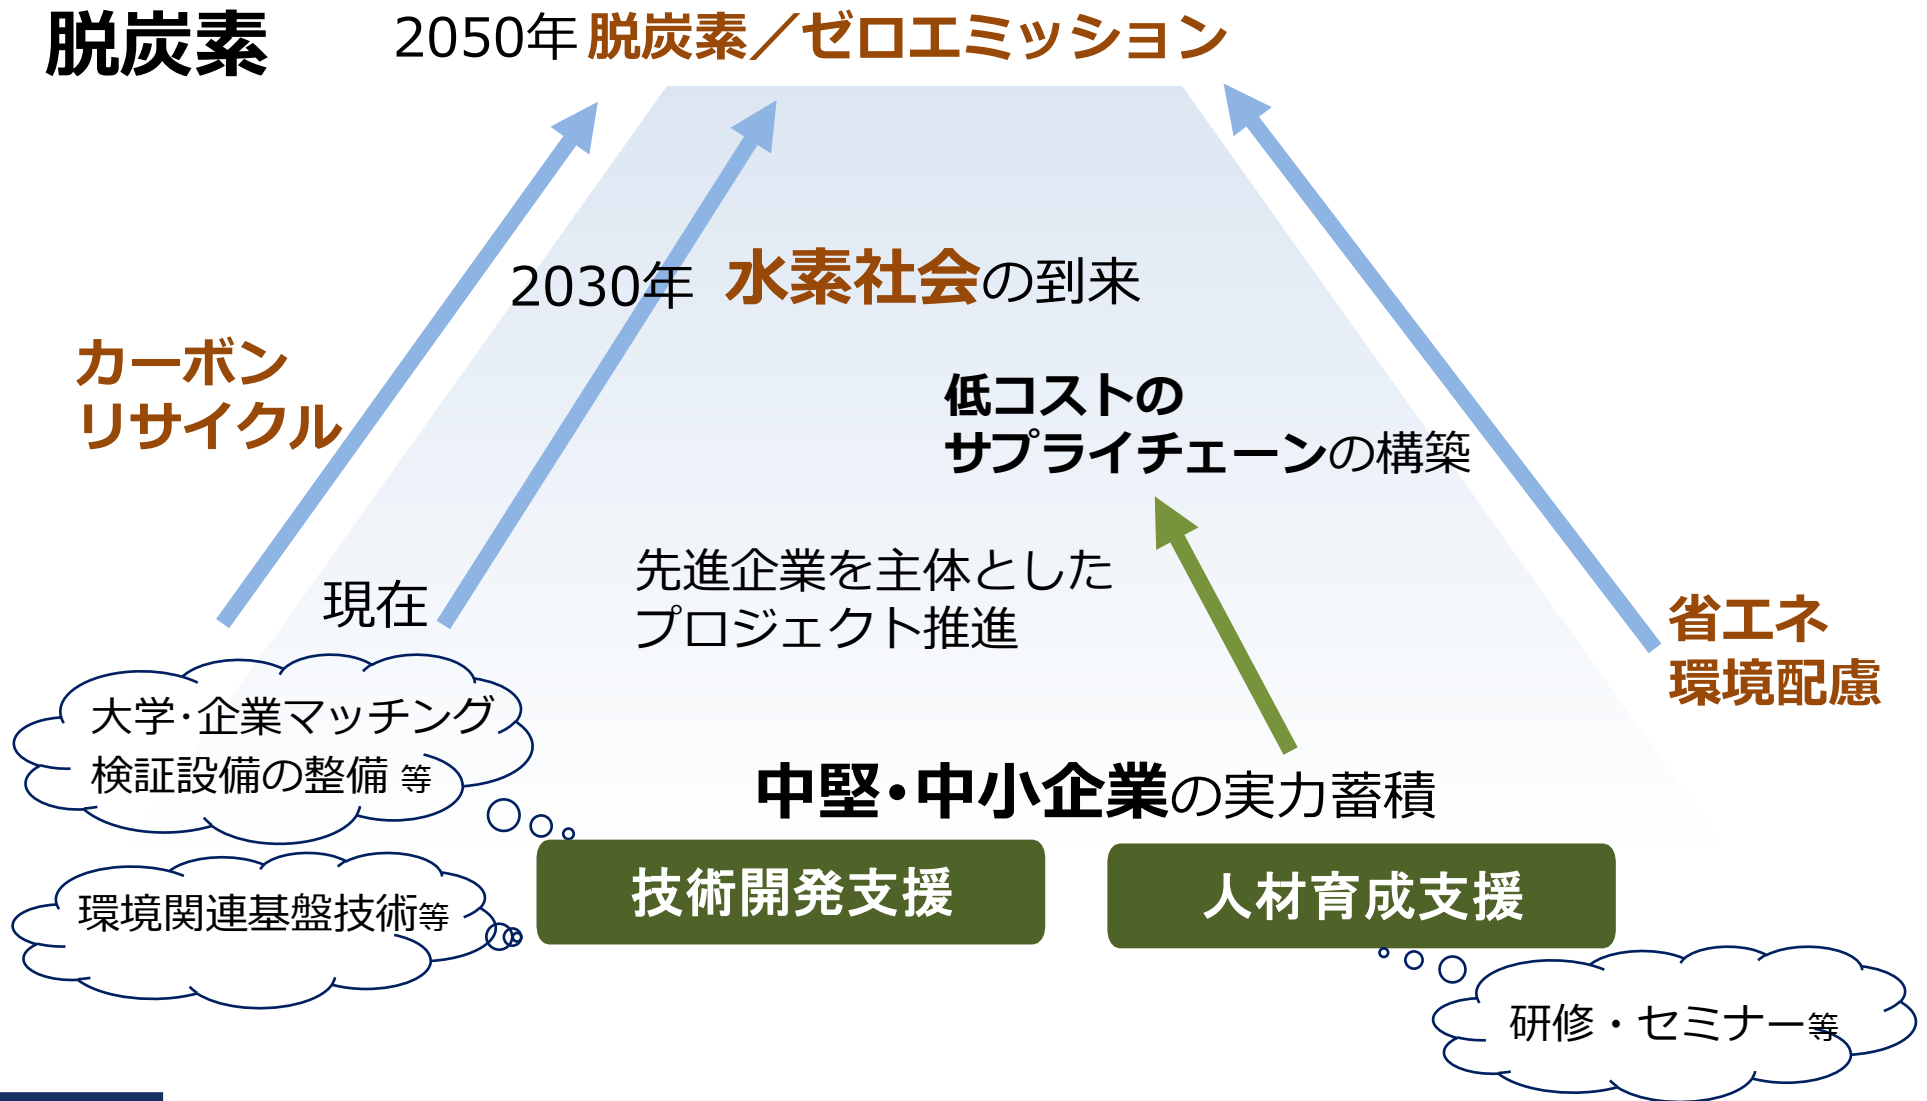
脱炭素

2050年 脱炭素／ゼロエミッション

2030年 水素社会の到来

カーボン
リサイクル

低コストの
サプライチェーンの構築

先進企業を主体とした
プロジェクト推進

現在

省エネ
環境配慮

大学･企業マッチング
検証設備の整備 等

中堅･中小企業の実力蓄積

環境関連基盤技術等

技術開発支援

人材育成支援

研修・セミナー等